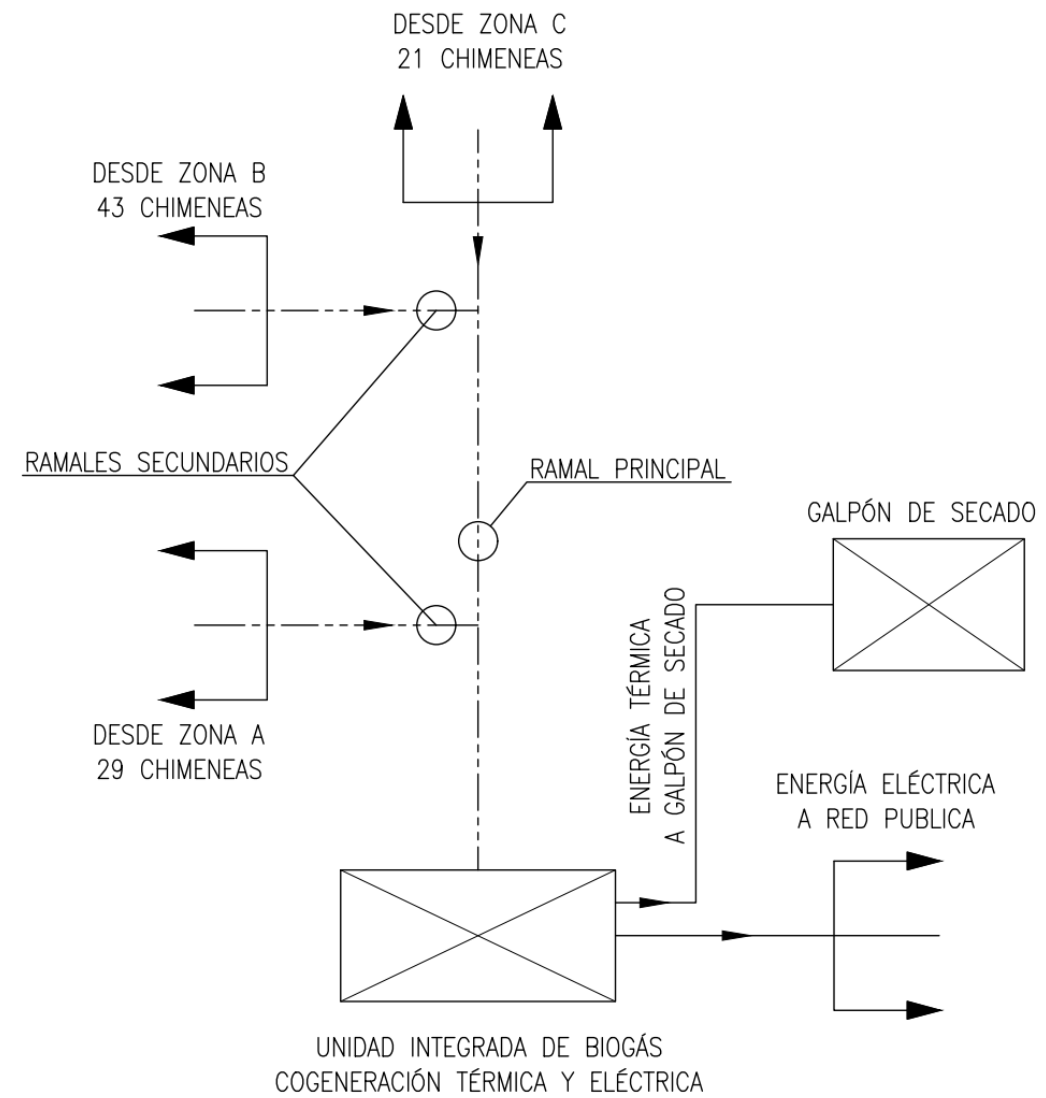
DESDE ZONA C
21 CHIMENEAS

DESDE ZONA B
43 CHIMENEAS

RAMALES SECUNDARIOS

RAMAL PRINCIPAL

GALPÓN DE SECADO

ENERGÍA TÉRMICA
A GALPÓN DE SECADO

DESDE ZONA A
29 CHIMENEAS

ENERGÍA ELÉCTRICA
A RED PUBLICA

UNIDAD INTEGRADA DE BIOGÁS
COGENERACIÓN TÉRMICA Y ELÉCTRICA